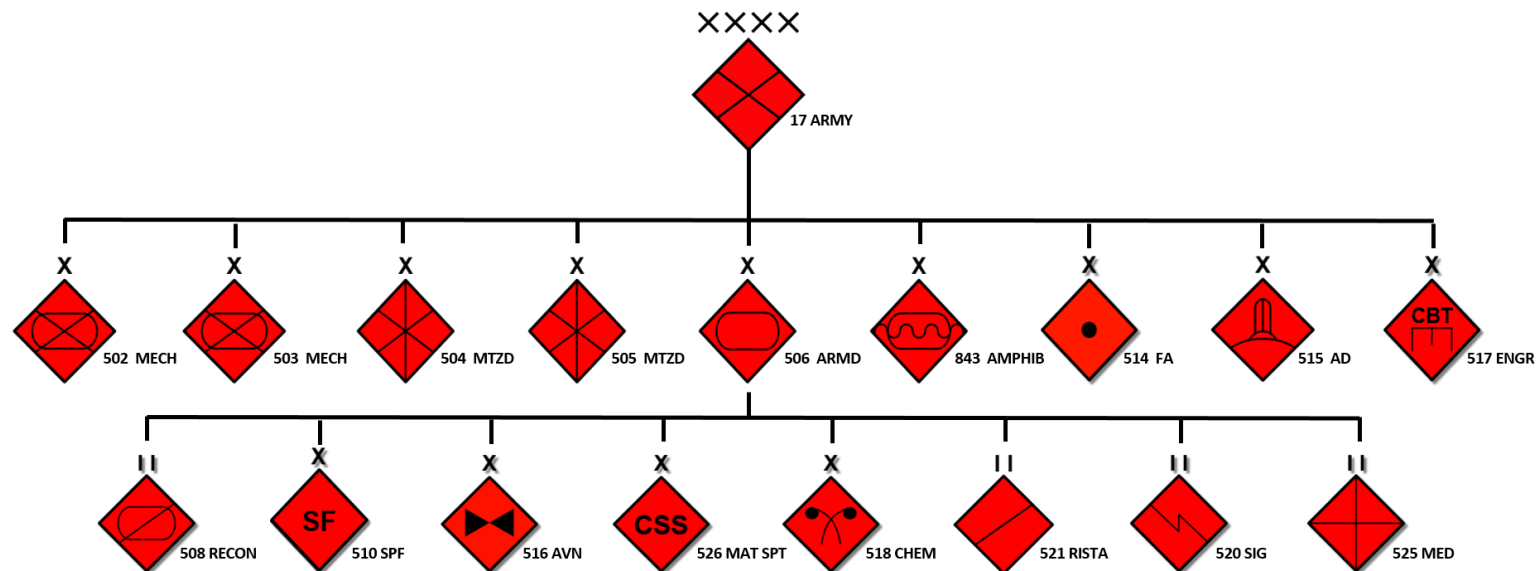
XXXX
17 ARMY

X
502 MECH
X
503 MECH
X
504 MTZD
X
505 MTZD
X
506 ARMD
X
843 AMPHIB
X
514 FA
X
515 AD
X
CBT
517 ENGR

II
508 RECON
X
SF
510 SPF
X
516 AVN
X
CSS
526 MAT SPT
X
518 CHEM
II
521 RISTA
II
520 SIG
II
525 MED